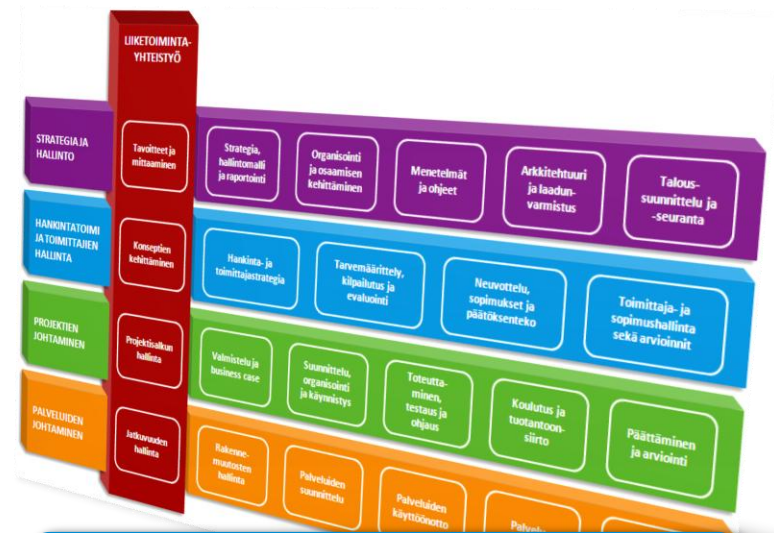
LIIKETOIMINTA-YHTEISTYÖ

STRATEGIA JA HALLINTO

Tavoitteet ja mittaaminen

Strategia, hallintomalli ja raportointi

Organisointi ja osaamisen kehittäminen

Menetelmät ja ohjeet

Arkkitehtuuri ja laadunvarmistus

Talous-suunnittelu ja -seuranta

HANKINTATOIMI JA TOIMITTAJIEN HALLINTA

Konseptien kehittäminen

Hankinta- ja toimittajastrategia

Tarvemäärittely, kilpailutus ja evaluointi

Neuvottelu, sopimukset ja päätöksenteko

Toimittaja- ja sopimushallinta sekä arvioinnit

PROJEKTIEN JOHTAMINEN

Projektisalkun hallinta

Valmistelu ja business case

Suunnittelu, organisointi ja käynnistys

Toteuttaminen, testaus ja ohjaus

Koulutus ja tuotantoonsiirto

Päättäminen ja arviointi

PALVELUIDEN JOHTAMINEN

Jatkuvuuden hallinta

Rakennemuutosten hallinta

Palveluiden suunnittelu

Palveluiden käyttöönotto

Palvel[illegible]